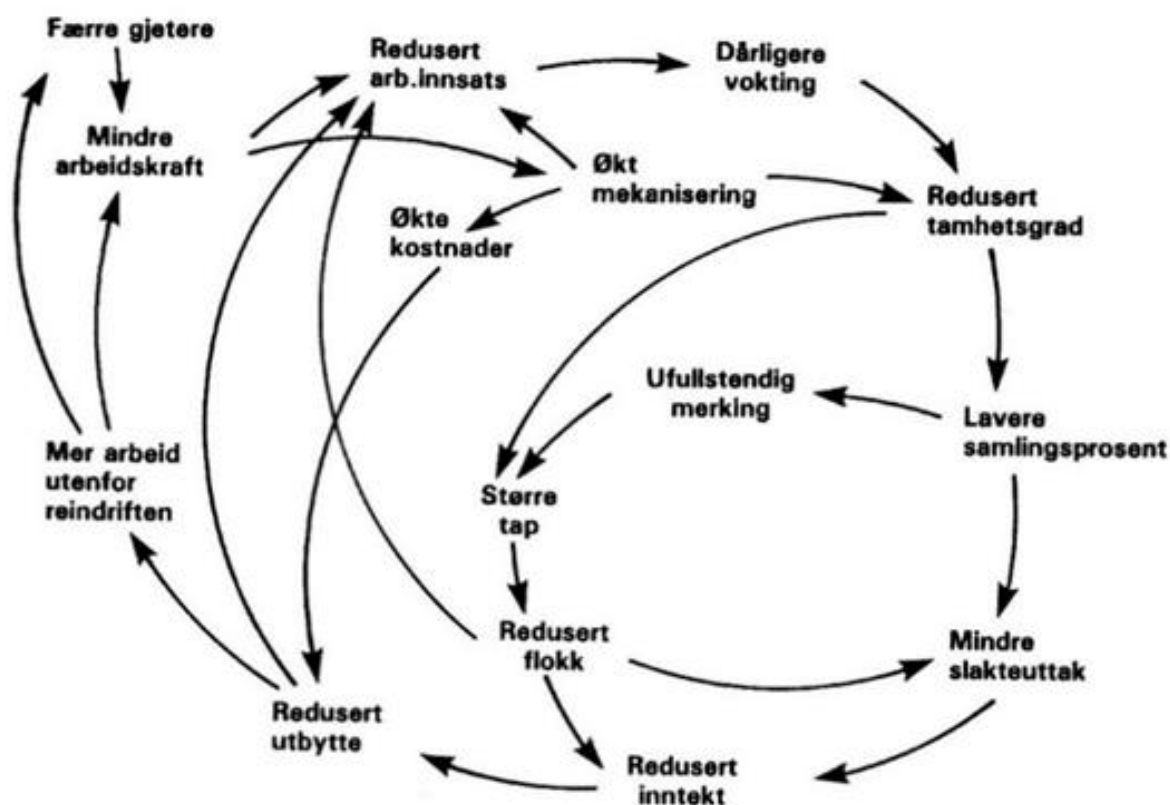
Færre gjetere

Redusert arb.innsats

Dårligere vokting

Mindre arbeidskraft

Økt mekanisering

Økte kostnader

Redusert tamhetsgrad

Ufullstendig merking

Lavere samlingsprosent

Mer arbeid utenfor reindriften

Større tap

Redusert flokk

Mindre slakteuttak

Redusert utbytte

Redusert inntekt